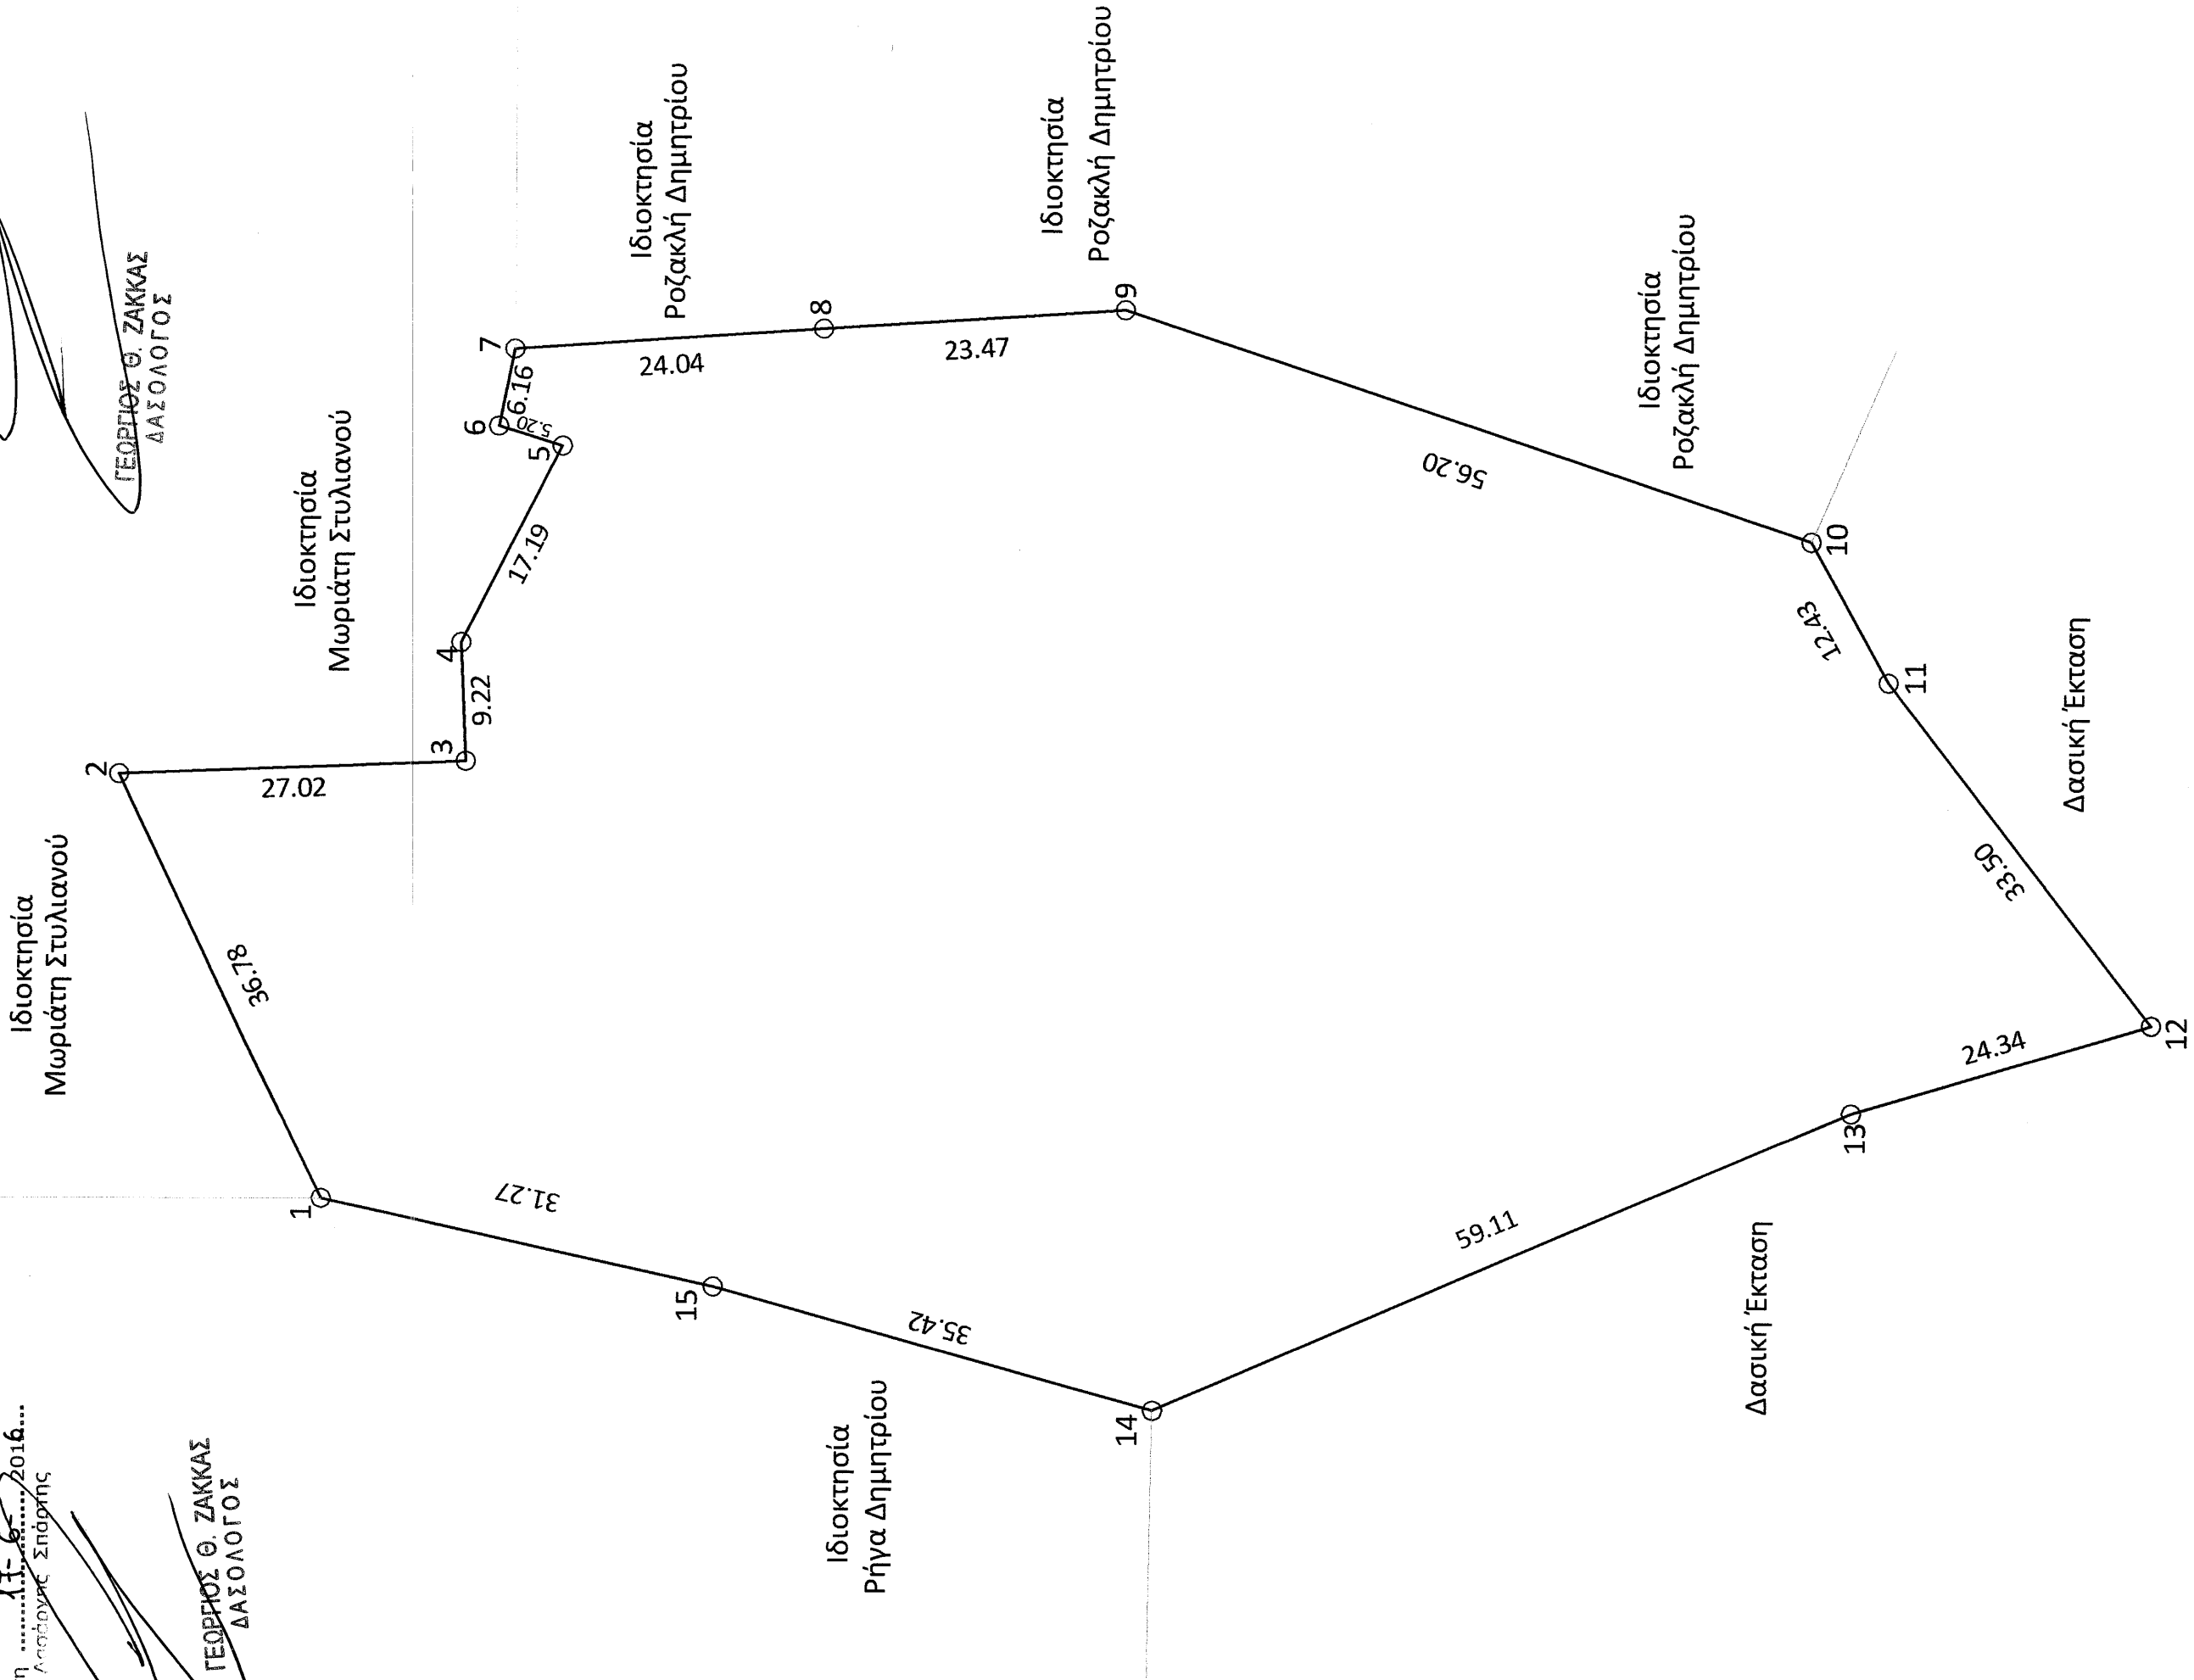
ΓΕΩΡΓΙΟΣ Θ. ΖΑΚΚΑΣ
ΔΑΣΟΛΟΓΟΣ

Ιδιοκτησία
Ροζακλή Δημητρίου

Ιδιοκτησία
Ροζακλή Δημητρίου

Ιδιοκτησία
Ροζακλή Δημητρίου

Ιδιοκτησία
Μωριάτη Στυλιανού

Ιδιοκτησία
Μωριάτη Στυλιανού

7
8
9
6
5
4
3
2
1
10
11
12
13
14
15

24.04
23.47
6.16
5.20
17.19
9.22
27.02
36.78
56.20
12.43
33.50
24.34
59.11
31.27
35.42

Δασική Έκταση

Δασική Έκταση

Ιδιοκτησία
Ρήγα Δημητρίου

η ...11-6-...2016...
Δασάρχης Σπάρτης

ΓΕΩΡΓΙΟΣ Θ. ΖΑΚΚΑΣ
ΔΑΣΟΛΟΓΟΣ